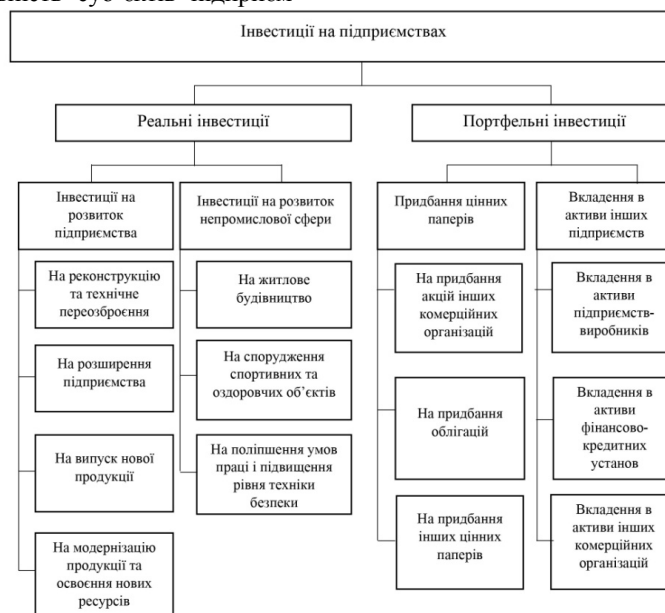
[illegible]

Інвестиції на підприємствах

Реальні інвестиції

Портфельні інвестиції

Інвестиції на розвиток підприємства

Інвестиції на розвиток непромислової сфери

Придбання цінних паперів

Вкладення в активи інших підприємств

На реконструкцію та технічне переозброєння

На розширення підприємства

На випуск нової продукції

На модернізацію продукції та освоєння нових ресурсів

На житлове будівництво

На спорудження спортивних та оздоровчих об'єктів

На поліпшення умов праці і підвищення рівня техніки безпеки

На придбання акцій інших комерційних організацій

На придбання облігацій

На придбання інших цінних паперів

Вкладення в активи підприємств-виробників

Вкладення в активи фінансово-кредитних установ

Вкладення в активи інших комерційних організацій